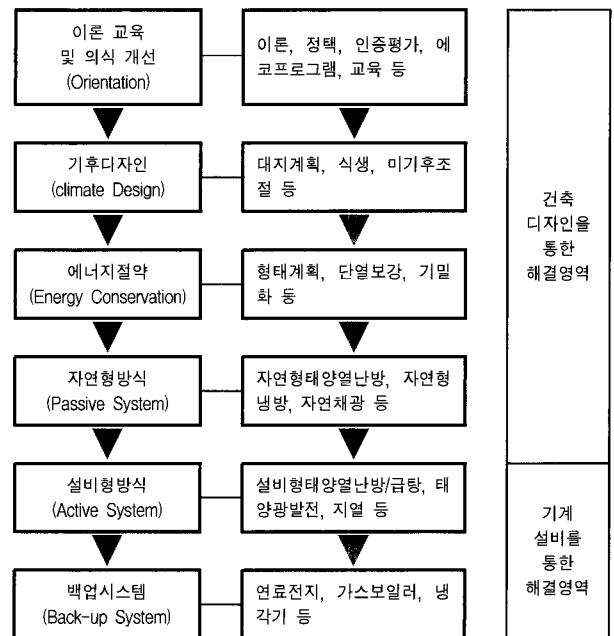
이론 교육 및 의식 개선 (Orientation)

이론, 정택, 인증평가, 에코프로그램, 교육 등

기후디자인 (climate Design)

대지계획, 식생, 미기후조절 등

에너지절약 (Energy Conservation)

형태계획, 단열보강, 기밀화 등

자연형방식 (Passive System)

자연형태양열난방, 자연형냉방, 자연채광 등

설비형방식 (Active System)

설비형태양열난방/급탕, 태양광발전, 지열 등

백업시스템 (Back-up System)

연료전지, 가스보일러, 냉각기 등

건축 디자인을 통한 해결영역

기계 설비를 통한 해결영역